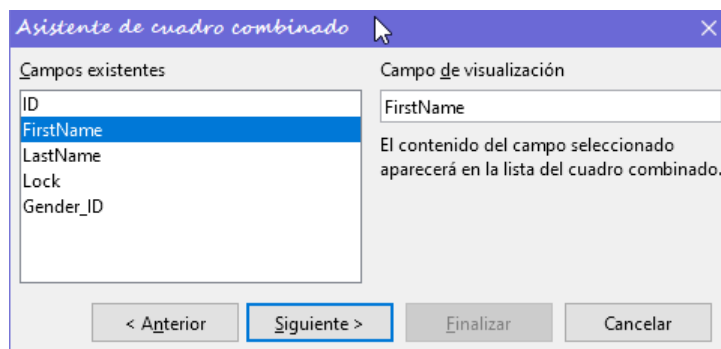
Asistente de cuadro combinado

Campos existentes

ID
FirstName
LastName
Lock
Gender_ID

Campo de visualización

FirstName

El contenido del campo seleccionado aparecerá en la lista del cuadro combinado.

< Anterior
Siguiente >
Finalizar
Cancelar